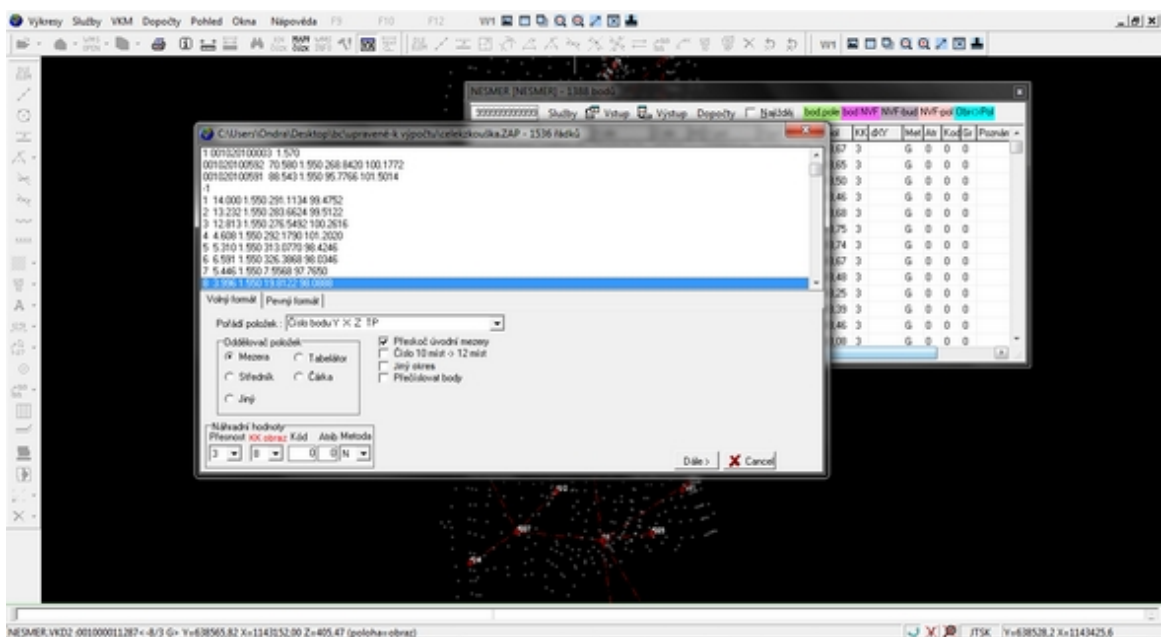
Výkresy Služby VKM Dopočty Pohled Okna Nápověda F9 F10 F12 W1

NESMER [NESMER] - 1388 bodů

Služby Vstup Výstup Dopočty Najdiik bod pole bod NVF NVF bud NVF pol Obr Pol

KK dKY Met Atr Kod Sr Poznám

C:\Users\Ondra\Desktop\bc\upravené-k výpočtu\celekzkouška.ZAP - 1536 řádků

1 001020100003 1.570
001020100592 70.580 1.550 268.8420 100.1772
001020100581 88.543 1.550 95.7766 101.5014
-1
1 14.000 1.550 291.1134 99.4752
2 13.232 1.550 283.6624 99.5122
3 12.813 1.550 276.5492 100.2616
4 4.608 1.550 292.1790 101.2020
5 5.310 1.550 313.0770 98.4246
6 6.591 1.550 326.3868 98.0346
7 5.446 1.550 7.5568 97.7650
8 3.996 1.550 19.8122 98.0888

Volný formát | Pevný formát

Pořadí položek : Číslo bodu Y X Z TP

Oddělovač položek
Mezera
Tabelátor
Středník
Čárka
Jiný

Přeskoč úvodní mezery
Číslo 10 míst -> 12 míst
Jiný okres
Přečíslovat body

Náhradní hodnoty
Přesnost KK obraz Kód Atrib Metoda
3 8 0 0 N

Dále > Cancel

NESMER.VKD2 :001000011287<-8/3 G> Y=638565.82 X=1143152.00 Z=405.47 (poloha v obraz)

JTSK Y=638528.2 X=1143425.6